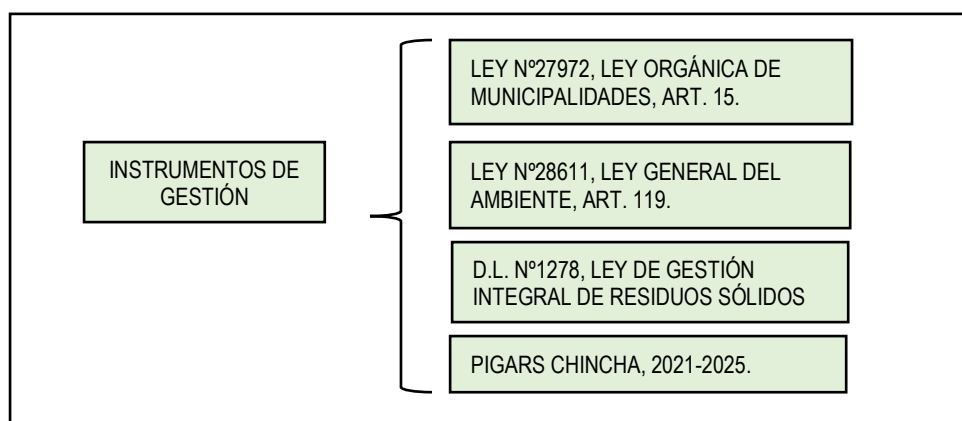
INSTRUMENTOS DE GESTIÓN

LEY Nº27972, LEY ORGÁNICA DE MUNICIPALIDADES, ART. 15.

LEY Nº28611, LEY GENERAL DEL AMBIENTE, ART. 119.

D.L. Nº1278, LEY DE GESTIÓN INTEGRAL DE RESIDUOS SÓLIDOS

PIGARS CHINCHA, 2021-2025.